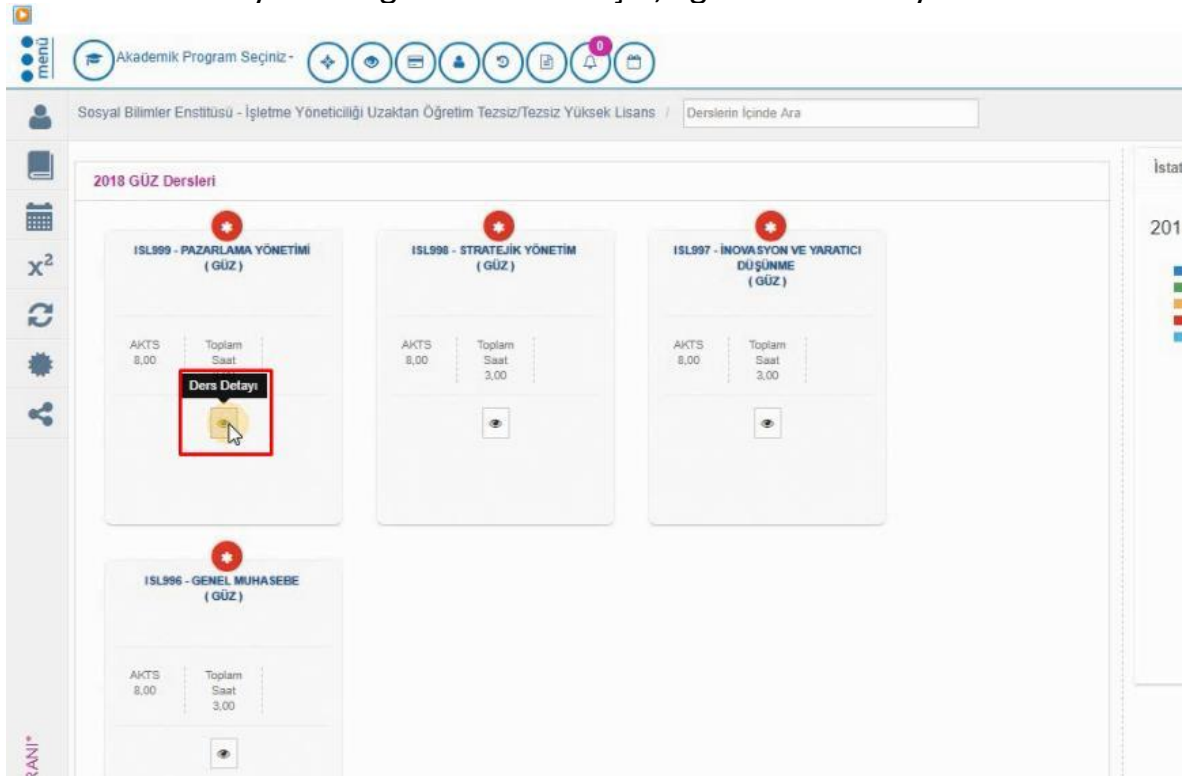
menü

Akademik Program Seçiniz -

0

Sosyal Bilimler Enstitüsü - İşletme Yöneticiliği Uzaktan Öğretim Tezsiz/Tezsiz Yüksek Lisans /

Derslerin İçinde Ara

2018 GÜZ Dersleri

İstat

201

ISL999 - PAZARLAMA YÖNETİMİ ( GÜZ )

AKTS 8,00

Toplam Saat

Ders Detayı

ISL998 - STRATEJİK YÖNETİM ( GÜZ )

AKTS 8,00

Toplam Saat 3,00

ISL997 - İNOVASYON VE YARATICI DÜŞÜNME ( GÜZ )

AKTS 8,00

Toplam Saat 3,00

ISL996 - GENEL MUHASEBE ( GÜZ )

AKTS 8,00

Toplam Saat 3,00

$x^2$

RANI